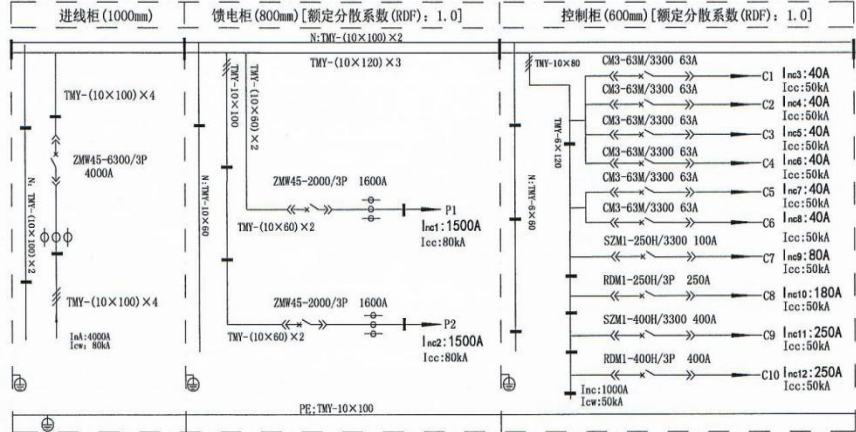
进线柜(1000mm)

馈电柜(800mm)[额定分散系数(RDF): 1.0]

控制柜(600mm)[额定分散系数(RDF): 1.0]

N:TMY-(10×100)×2

TMY-(10×120)×3

TMY-10×80

TMY-(10×100)×4

N: TMY-(10×100)×2

ZMW45-6300/3P 4000A

TMY-(10×100)×4

InA:4000A
Icw: 80kA

TMY-10×100

TMY-(10×60)×2

N:TMY-10×60

ZMW45-2000/3P 1600A

P1

TMY-(10×60)×2

Inc1:1500A
Icc:80kA

ZMW45-2000/3P 1600A

P2

TMY-(10×60)×2

Inc2:1500A
Icc:80kA

TMY-6×120

N:TMY-6×60

CM3-63M/3300 63A
C1 Inc3:40A
Icc:50kA

CM3-63M/3300 63A
C2 Inc4:40A
Icc:50kA

CM3-63M/3300 63A
C3 Inc5:40A
Icc:50kA

CM3-63M/3300 63A
C4 Inc6:40A
Icc:50kA

CM3-63M/3300 63A
C5 Inc7:40A
Icc:50kA

CM3-63M/3300 63A
C6 Inc8:40A
Icc:50kA

SZM1-250H/3300 100A
C7 Inc9:80A
Icc:50kA

RDM1-250H/3P 250A
C8 Inc10:180A
Icc:50kA

SZM1-400H/3300 400A
C9 Inc11:250A
Icc:50kA

RDM1-400H/3P 400A
C10 Inc12:250A
Icc:50kA

Inc:1000A
Icw:50kA

PE: TMY-10×100